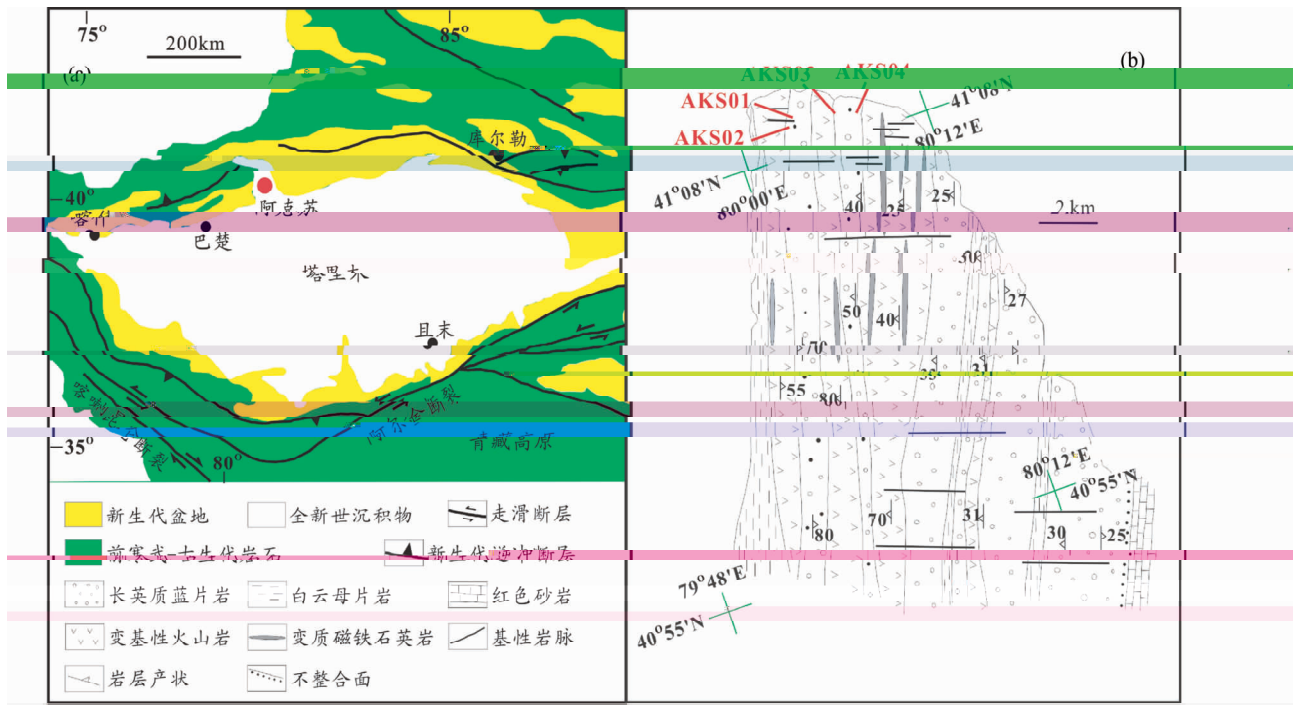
75°
200km
85°
(a)
库尔勒
40°
阿克苏
喀什
巴楚
塔里木
且末
喀喇昆仑断裂
阿尔金断裂
青藏高原
35°
80°

新生代盆地
全新世沉积物
走滑断层
前寒武-古生代岩石
新生代逆冲断层
长英质蓝片岩
白云母片岩
红色砂岩
变基性火山岩
变质磁铁石英岩
基性岩脉
岩层产状
不整合面

(b)
AKS03
AKS04
AKS01
AKS02
41°08'N
80°12'E
41°08'N
80°00'E
25
40
25
2 km
60
27
50
40
70
55
80
30
31
80°12'E
40°55'N
70
31
80
30
25
79°48'E
40°55'N